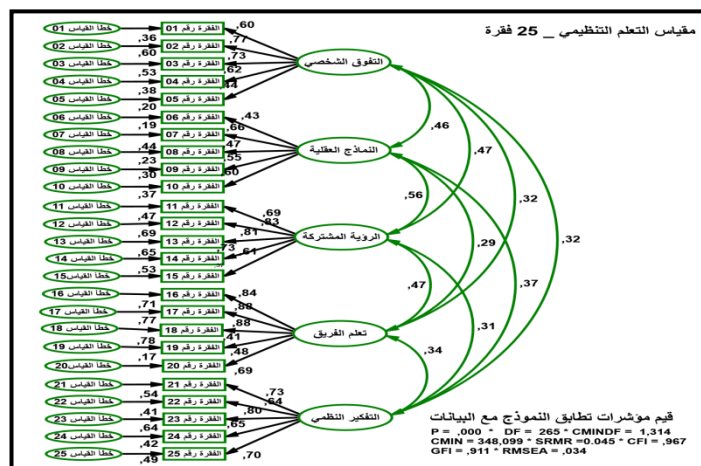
مقياس التعلم التنظيمي _ 25 فقرة

خطأ القياس 01
خطأ القياس 02
خطأ القياس 03
خطأ القياس 04
خطأ القياس 05
خطأ القياس 06
خطأ القياس 07
خطأ القياس 08
خطأ القياس 09
خطأ القياس 10
خطأ القياس 11
خطأ القياس 12
خطأ القياس 13
خطأ القياس 14
خطأ القياس15
خطأ القياس 16
خطأ القياس 17
خطأ القياس 18
خطأ القياس 19
خطأ القياس20
خطأ القياس 21
خطأ القياس 22
خطأ القياس 23
خطأ القياس 24
خطأ القياس 25

الفقرة رقم 01
الفقرة رقم 02
الفقرة رقم 03
الفقرة رقم 04
الفقرة رقم 05
الفقرة رقم 06
الفقرة رقم 07
الفقرة رقم 08
الفقرة رقم 09
الفقرة رقم 10
الفقرة رقم 11
الفقرة رقم 12
الفقرة رقم 13
الفقرة رقم 14
الفقرة رقم 15
الفقرة رقم 16
الفقرة رقم 17
الفقرة رقم 18
الفقرة رقم 19
الفقرة رقم 20
الفقرة رقم 21
الفقرة رقم 22
الفقرة رقم 23
الفقرة رقم 24
الفقرة رقم 25

,60 ,36 ,60 ,53 ,38 ,20 ,19 ,44 ,23 ,30 ,37 ,47 ,69 ,65 ,53 ,71 ,77 ,78 ,17 ,54 ,41 ,64 ,42 ,49

,77 ,73 ,62 ,44 ,43 ,66 ,47 ,55 ,60 ,69 ,83 ,81 ,73 ,61 ,84 ,88 ,88 ,41 ,48 ,69 ,73 ,64 ,80 ,65 ,70

التفوق الشخصي
النماذج العقلية
الرؤية المشتركة
تعلم الفريق
التفكير النظمي

,46 ,47 ,32 ,32 ,56 ,29 ,37 ,47 ,31 ,34

قيم مؤشرات تطابق النموذج مع البيانات
P = ,000 * DF = 265 * CMINDF = 1,314
CMIN = 348,099 * SRMR =0.045 * CFI = ,967
GFI = ,911 * RMSEA = ,034